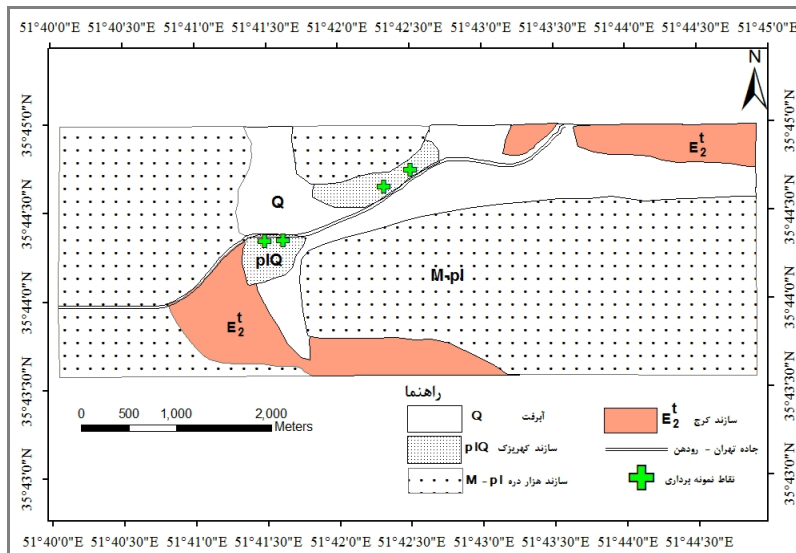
51°40'0"E 51°40'30"E 51°41'0"E 51°41'30"E 51°42'0"E 51°42'30"E 51°43'0"E 51°43'30"E 51°44'0"E 51°44'30"E 51°45'0"E

N

35°45'0"N
35°44'30"N
35°44'0"N
35°43'30"N
35°43'0"N

Q
pIQ
M-pl
$E_2^t$
$E_2^t$
$E_2^t$

راهنما

0 500 1,000 2,000 Meters

Q آبرفت
$E_2^t$ سازند کرج
pIQ سازند کهریزک
جاده تهران - رودهن
M - pl سازند هزار دره
نقاط نمونه برداری

51°40'0"E 51°40'30"E 51°41'0"E 51°41'30"E 51°42'0"E 51°42'30"E 51°43'0"E 51°43'30"E 51°44'0"E 51°44'30"E

35°45'0"N
35°44'30"N
35°44'0"N
35°43'30"N
35°43'0"N